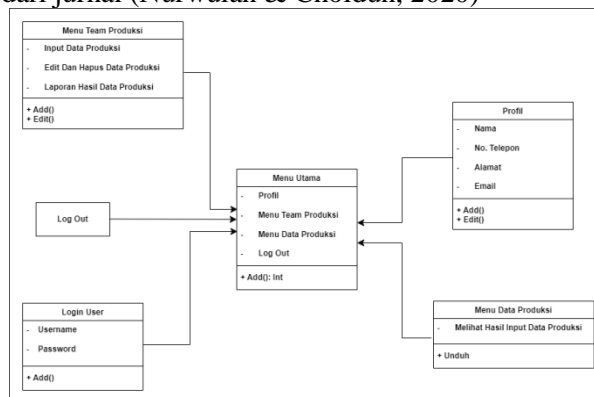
dari jurnal (Nurwulan & Cholidah, 2020)

Menu Team Produksi
- Input Data Produksi
- Edit Dan Hapus Data Produksi
- Laporan Hasil Data Produksi
+ Add()
+ Edit()

Profil
- Nama
- No. Telepon
- Alamat
- Email
+ Add()
+ Edit()

Menu Utama
- Profil
- Menu Team Produksi
- Menu Data Produksi
- Log Out
+ Add(): Int

Log Out

Login User
- Username
- Password
+ Add()

Menu Data Produksi
- Melihat Hasil Input Data Produksi
+ Unduh